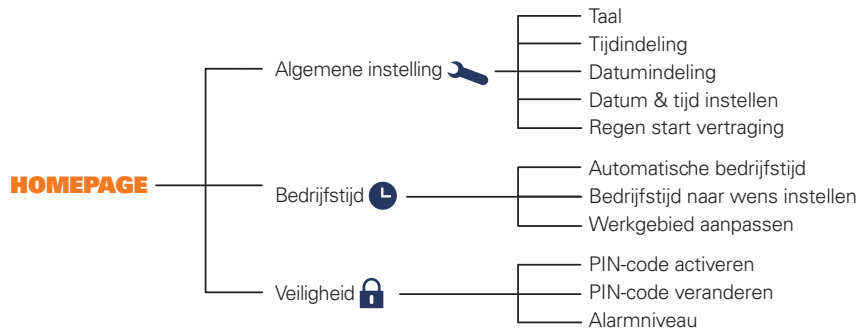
HOMEPAGE

Algemene instelling

Taal

Tijdindeling

Datumindeling

Datum & tijd instellen

Regen start vertraging

Bedrijfstijd

Automatische bedrijfstijd

Bedrijfstijd naar wens instellen

Werkgebied aanpassen

Veiligheid

PIN-code activeren

PIN-code veranderen

Alarmniveau